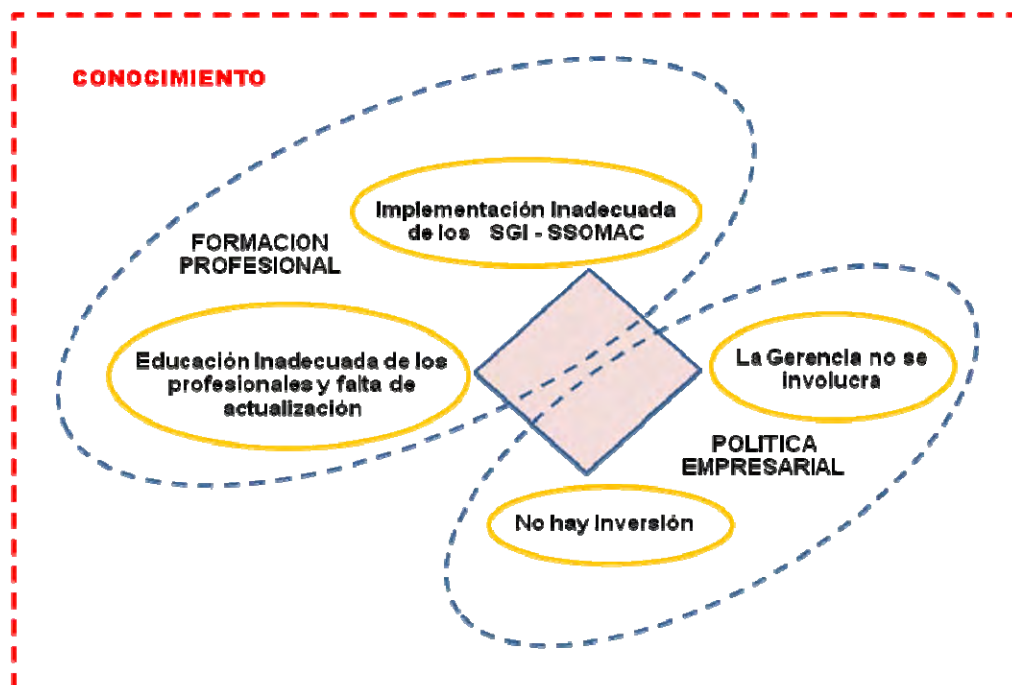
CONOCIMIENTO

Implementación inadecuada de los SGI - SSOMAC

FORMACION PROFESIONAL

Educación inadecuada de los profesionales y falta de actualización

La Gerencia no se involucra

POLITICA EMPRESARIAL

No hay inversión